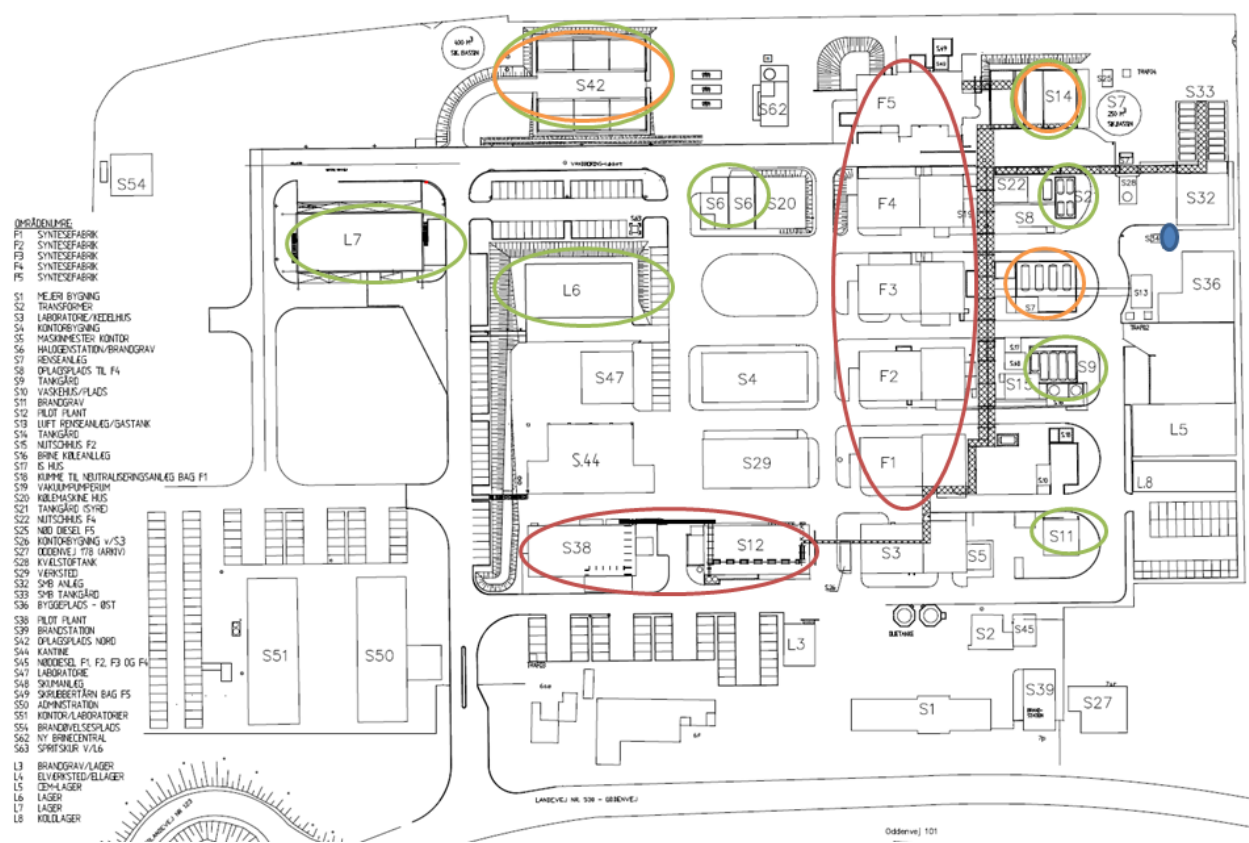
OMRÅDENUMRE:
F1 SYNTESEFABRIK
F2 SYNTESEFABRIK
F3 SYNTESEFABRIK
F4 SYNTESEFABRIK
F5 SYNTESEFABRIK

S1 MEJERI BYGNING
S2 TRANSFORMER
S3 LABORATORIE/KEDELHUS
S4 KONTORBYGNING
S5 MASKINMESTER KONTOR
S6 HALOGENSTATION/BRANDGRAV
S7 RENSEANLÆG
S8 OPLAGSPLADS TIL F4
S9 TANKGÅRD
S10 VASKEHUS/PLADS
S11 BRANDGRAV
S12 PILOT PLANT
S13 LUFT RENSEANLÆG/GASTANK
S14 TANKGÅRD
S15 NUTSCHHUS F2
S16 BRINE KØLEANLÆG
S17 IS HUS
S18 KUMME TIL NEUTRALISERINGSANLÆG BAG F1
S19 VAKUUMPUMPERUM
S20 KØLEMASKINE HUS
S21 TANKGÅRD (SYRE)
S22 NUTSCHHUS F4
S25 NØD DIESEL F5
S26 KONTORBYGNING v/S3
S27 ODDENVEJ 178 (ARKIV)
S28 KVÆLSTOFTANK
S29 VÆRKSTED
S32 SMB ANLÆG
S33 SMB TANKGÅRD
S36 BYGGEPLADS - ØST

S38 PILOT PLANT
S39 BRANDSTATION
S42 OPLAGSPLADS NORD
S44 KANTINE
S45 NØDDIESEL F1, F2, F3 OG F4
S47 LABORATORIE
S48 SKUMANLÆG
S49 SKRUBBERTÅRN BAG F5
S50 ADMINISTRATION
S51 KONTOR/LABORATORIER
S54 BRANDØVELSESPLADS
S62 NY BRINECENTRAL
S63 SPRITSKUR V/L6

L3 BRANDGRAV/LAGER
L4 ELVÆRKSTED/ELLAGER
L5 CEM-LAGER
L6 LAGER
L7 LAGER
L8 KOLDLAGER

S54 L7 S42 S62 F5 S14 S7 S33 S6 S6 S20 F4 S22 S2 S32 S8 L6 F3 S36 S13 S7 S47 S4 F2 S9 S15 L5 S.44 S29 F1 L8 S38 S12 S3 S5 S11 S51 S50 L3 S2 S45 S39 S1 S27

LANDEVEJ NR. 530 - ODDENVEJ
Oddenvej 101